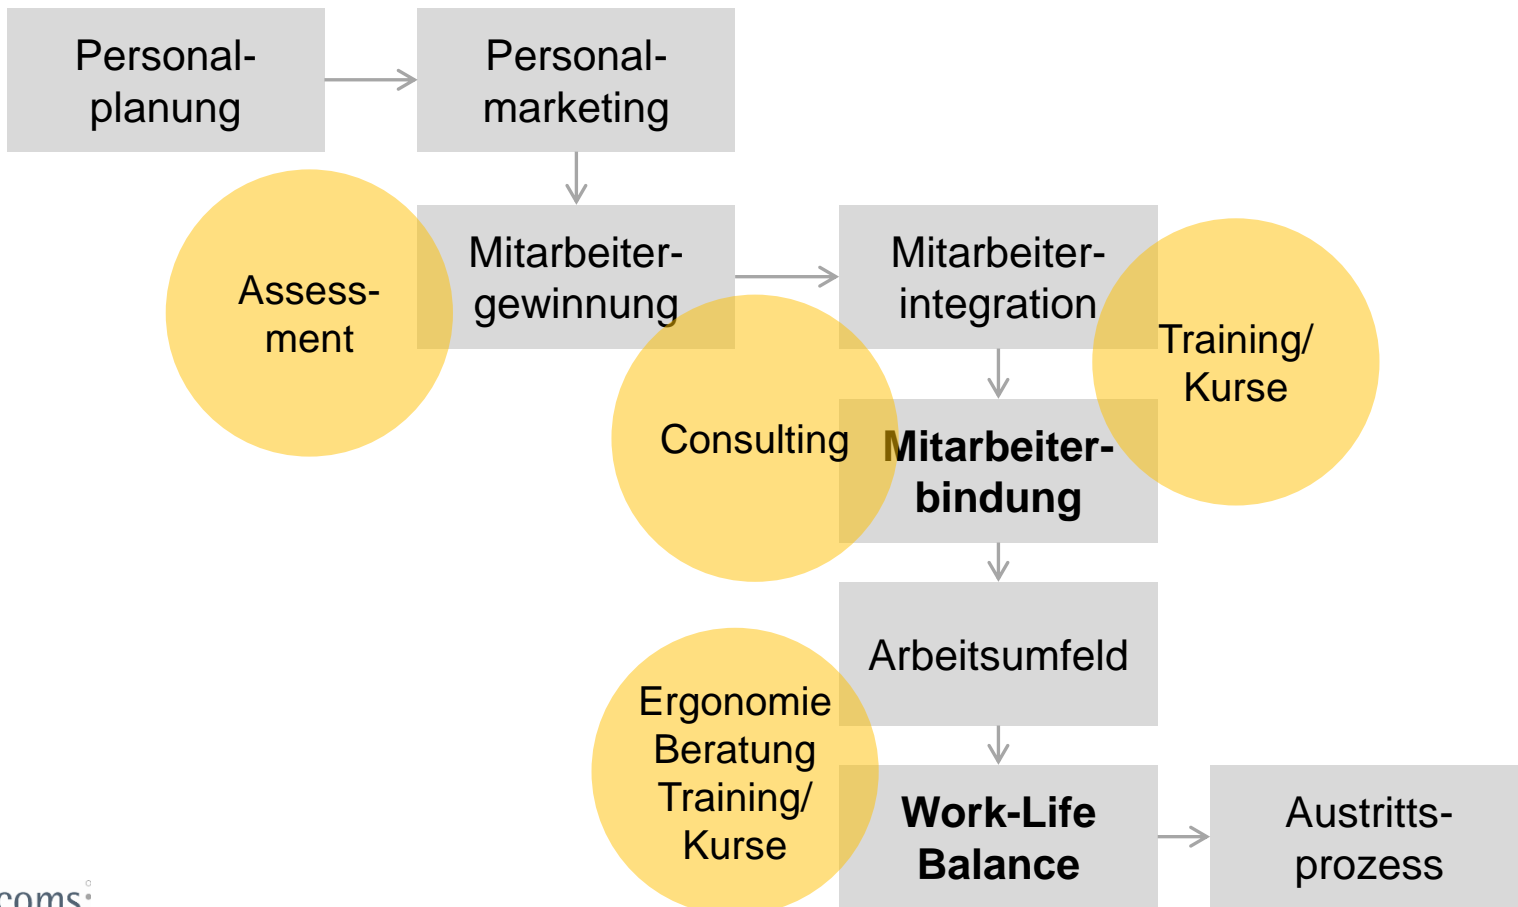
Personalplanung

Personalmarketing

Assessment

Mitarbeitergewinnung

Mitarbeiterintegration

Training/ Kurse

Consulting

Mitarbeiterbindung

Arbeitsumfeld

Ergonomie Beratung Training/ Kurse

Work-Life Balance

Austrittsprozess

coms